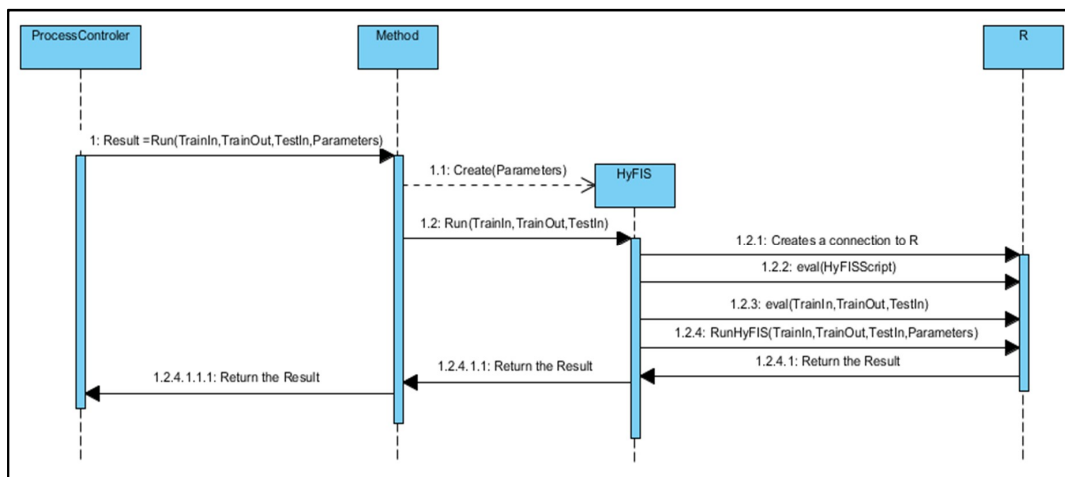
ProcessControler

Method

R

1: Result =Run(TrainIn,TrainOut,TestIn,Parameters)

1.1: Create(Parameters)

HyFIS

1.2: Run (TrainIn,TrainOut,TestIn)

1.2.1: Creates a connection to R

1.2.2: eval(HyFISScript)

1.2.3: eval(TrainIn,TrainOut,TestIn)

1.2.4: RunHyFIS(TrainIn,TrainOut,TestIn,Parameters)

1.2.4.1: Return the Result

1.2.4.1.1: Return the Result

1.2.4.1.1.1: Return the Result